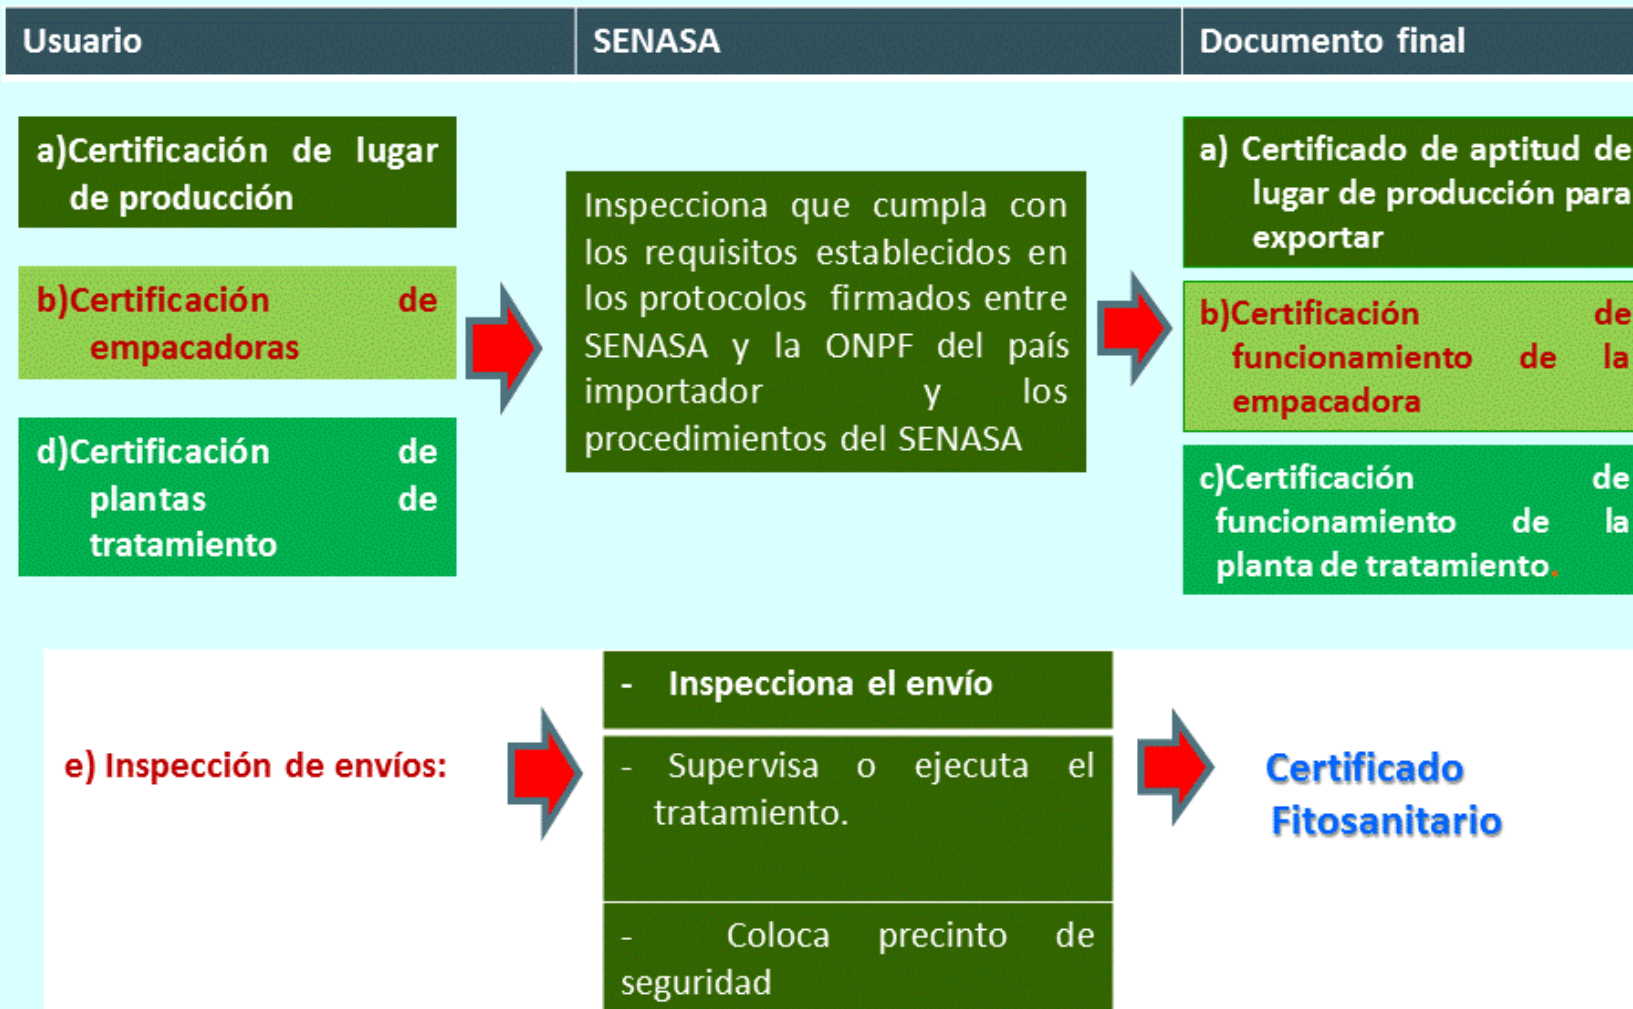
| Usuario | SENASA | Documento final |
|---|---|---|

a)Certificación de lugar de producción

b)Certificación de empacadoras

d)Certificación de plantas de tratamiento

Inspecciona que cumpla con los requisitos establecidos en los protocolos firmados entre SENASA y la ONPF del país importador y los procedimientos del SENASA

a) Certificado de aptitud de lugar de producción para exportar

b)Certificación de funcionamiento de la empacadora

c)Certificación de funcionamiento de la planta de tratamiento.

e) Inspección de envíos:

- Inspecciona el envío

- Supervisa o ejecuta el tratamiento.

- Coloca precinto de seguridad

Certificado Fitosanitario